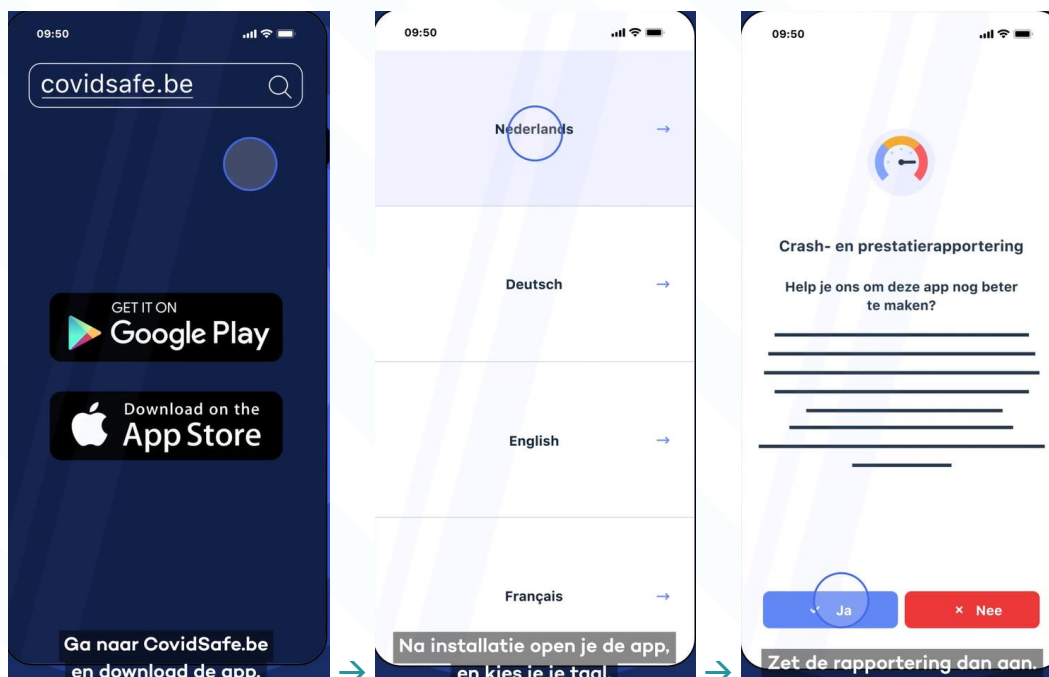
09:50

covidsafe.be

GET IT ON
Google Play

Download on the
App Store

Ga naar CovidSafe.be en download de app.

09:50

Nederlands →

Deutsch →

English →

Français →

Na installatie open je de app, en kies je je taal.

09:50

Crash- en prestatierapportering

Help je ons om deze app nog beter te maken?

✓ Ja

× Nee

Zet de rapportering dan aan.